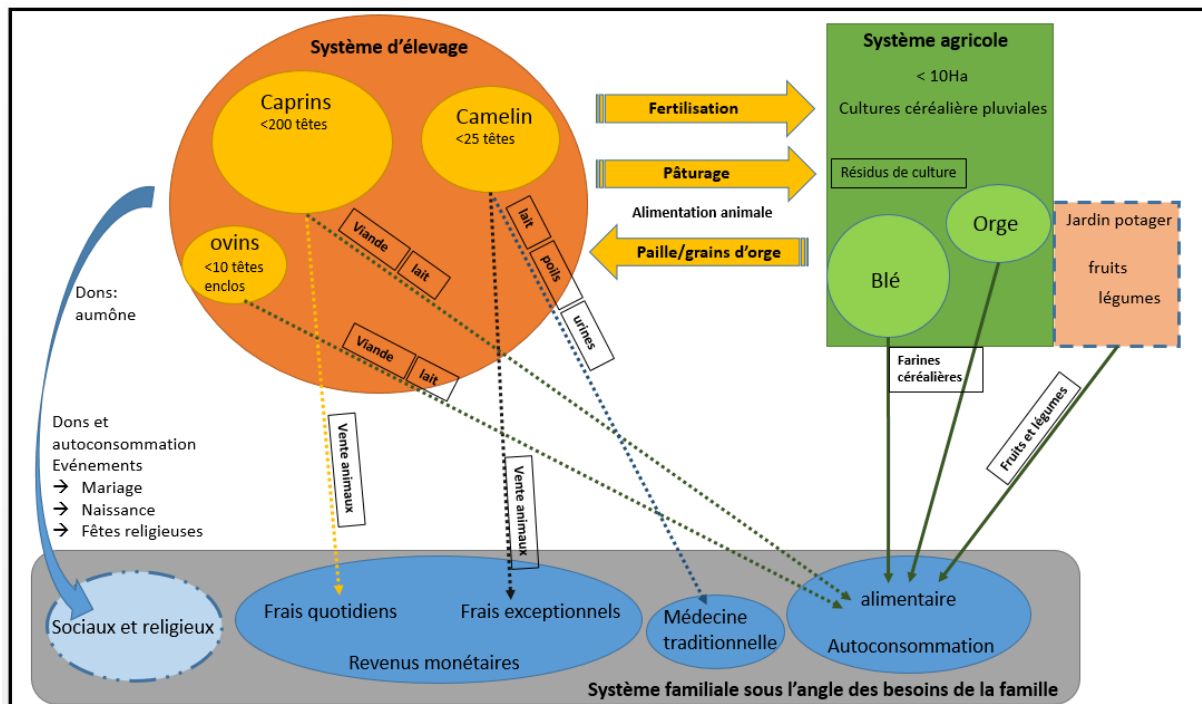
Système d'élevage

Caprins
<200 têtes

Camelin
<25 têtes

ovins
<10 têtes enclos

Viande
lait
lait
poils
urines
Viande
lait

Fertilisation
Pâturage
Alimentation animale
Paille/grains d'orge

Système agricole
< 10Ha
Cultures céréalière pluviales
Résidus de culture
Orge
Blé

Jardin potager
fruits
légumes

Farines céréalières
Fruits et légumes

Dons: aumône

Dons et autoconsommation
Evénements
→ Mariage
→ Naissance
→ Fêtes religieuses

Vente animaux
Vente animaux

Sociaux et religieux
Frais quotidiens
Frais exceptionnels
Revenus monétaires
Médecine traditionnelle
alimentaire
Autoconsommation

Système familiale sous l'angle des besoins de la famille